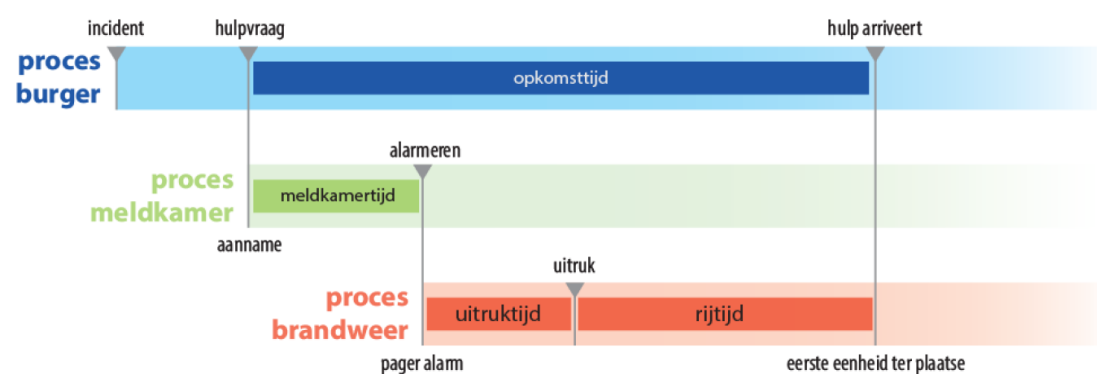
incident
hulpvraag
hulp arriveert

proces burger

opkomsttijd

alarmeren

proces meldkamer

meldkamertijd

aanname

uitruk

proces brandweer

uitruktijd

rijtijd

pager alarm

eerste eenheid ter plaatse